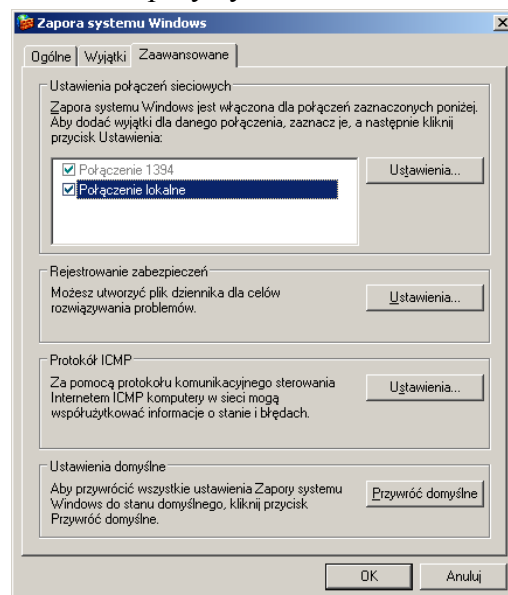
Zapora systemu Windows

Ogólne | Wyjątki | Zaawansowane

Ustawienia połączeń sieciowych

Zapora systemu Windows jest włączona dla połączeń zaznaczonych poniżej. Aby dodać wyjątki dla danego połączenia, zaznacz je, a następnie kliknij przycisk Ustawienia:

☑ Połączenie 1394
☑ Połączenie lokalne

Ustawienia...

Rejestrowanie zabezpieczeń

Możesz utworzyć plik dziennika dla celów rozwiązywania problemów.

Ustawienia...

Protokół ICMP

Za pomocą protokołu komunikacyjnego sterowania Internetem ICMP komputery w sieci mogą współużytkować informacje o stanie i błędach.

Ustawienia...

Ustawienia domyślne

Aby przywrócić wszystkie ustawienia Zapory systemu Windows do stanu domyślnego, kliknij przycisk Przywróć domyślne.

Przywróć domyślne

OK

Anuluj